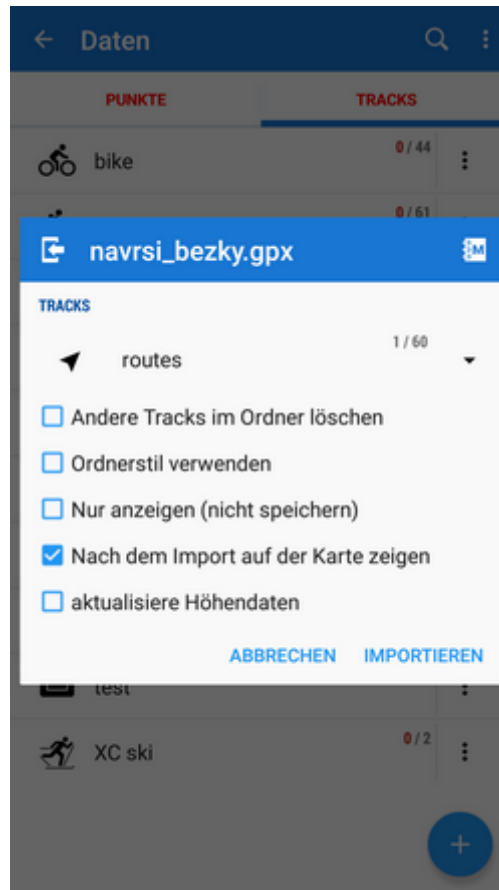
Daten

PUNKTE

TRACKS

bike

0 / 44

0 / 61

navrsi_bezky.gpx

TRACKS

routes

1 / 60

Andere Tracks im Ordner löschen

Ordnerstil verwenden

Nur anzeigen (nicht speichern)

Nach dem Import auf der Karte zeigen

aktualisiere Höhendaten

ABBRECHEN

IMPORTIEREN

test

XC ski

0 / 2